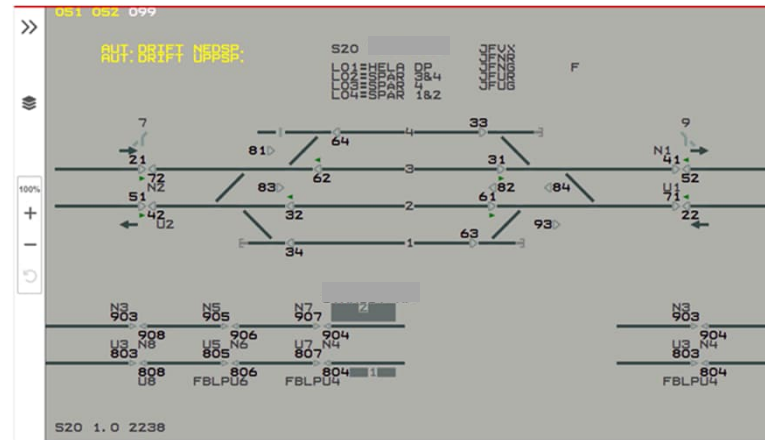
OS1 OS2 099

AUT.DRIFT NEDSP.
AUT.DRIFT UPPSP.

S20

LO1=HELA DP
LO2=SPAR 3&4
LO3=SPAR 4
LO4=SPAR 1&2

JFVX
JFNR
JFNG
JFUR
JFUG

F

100%
+
−

7
21
72
N2
51
42
U2
81
64
4
33
3
62
83
32
2
31
82
84
61
93
34
1
63
9
N1
41
52
U1
71
22

N3
903
908
U3
803
N8
808
U8
N5
905
906
U5
805
N6
806
FBLPU6
N7
907
904
U7
807
N4
804
FBLPU4
2
1
N3
903
904
U3
803
N4
804
FBLPU4

S20 1.0 2238